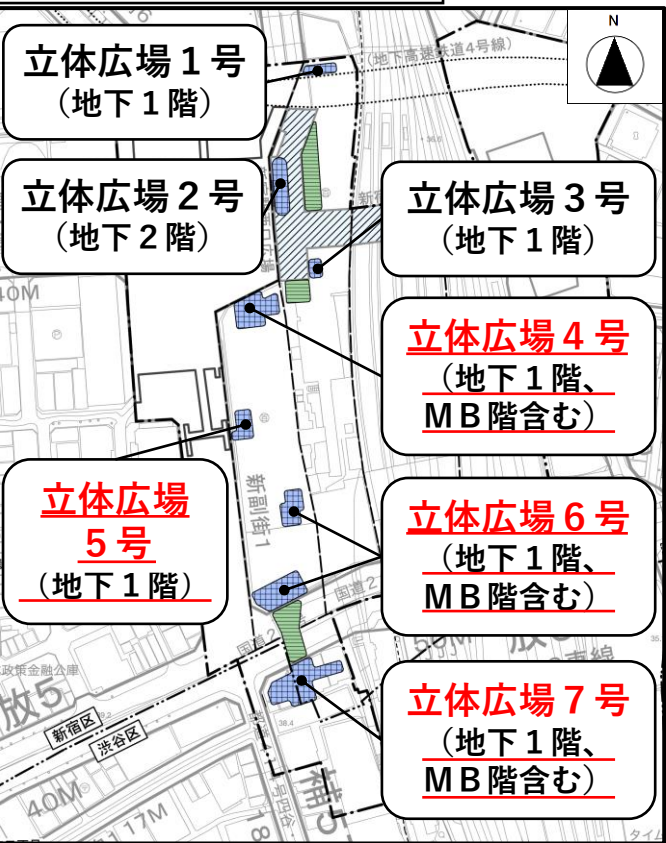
N

立体広場１号
（地下１階）

立体広場２号
（地下２階）

立体広場３号
（地下１階）

立体広場４号
（地下１階、ＭＢ階含む）

立体広場５号
（地下１階）

立体広場６号
（地下１階、ＭＢ階含む）

立体広場７号
（地下１階、ＭＢ階含む）

（地下高速道路4号線）

新副街1

国道20

新宿区
渋谷区

40M
40M
17M
50M

政策金融公庫

放5
放5
補